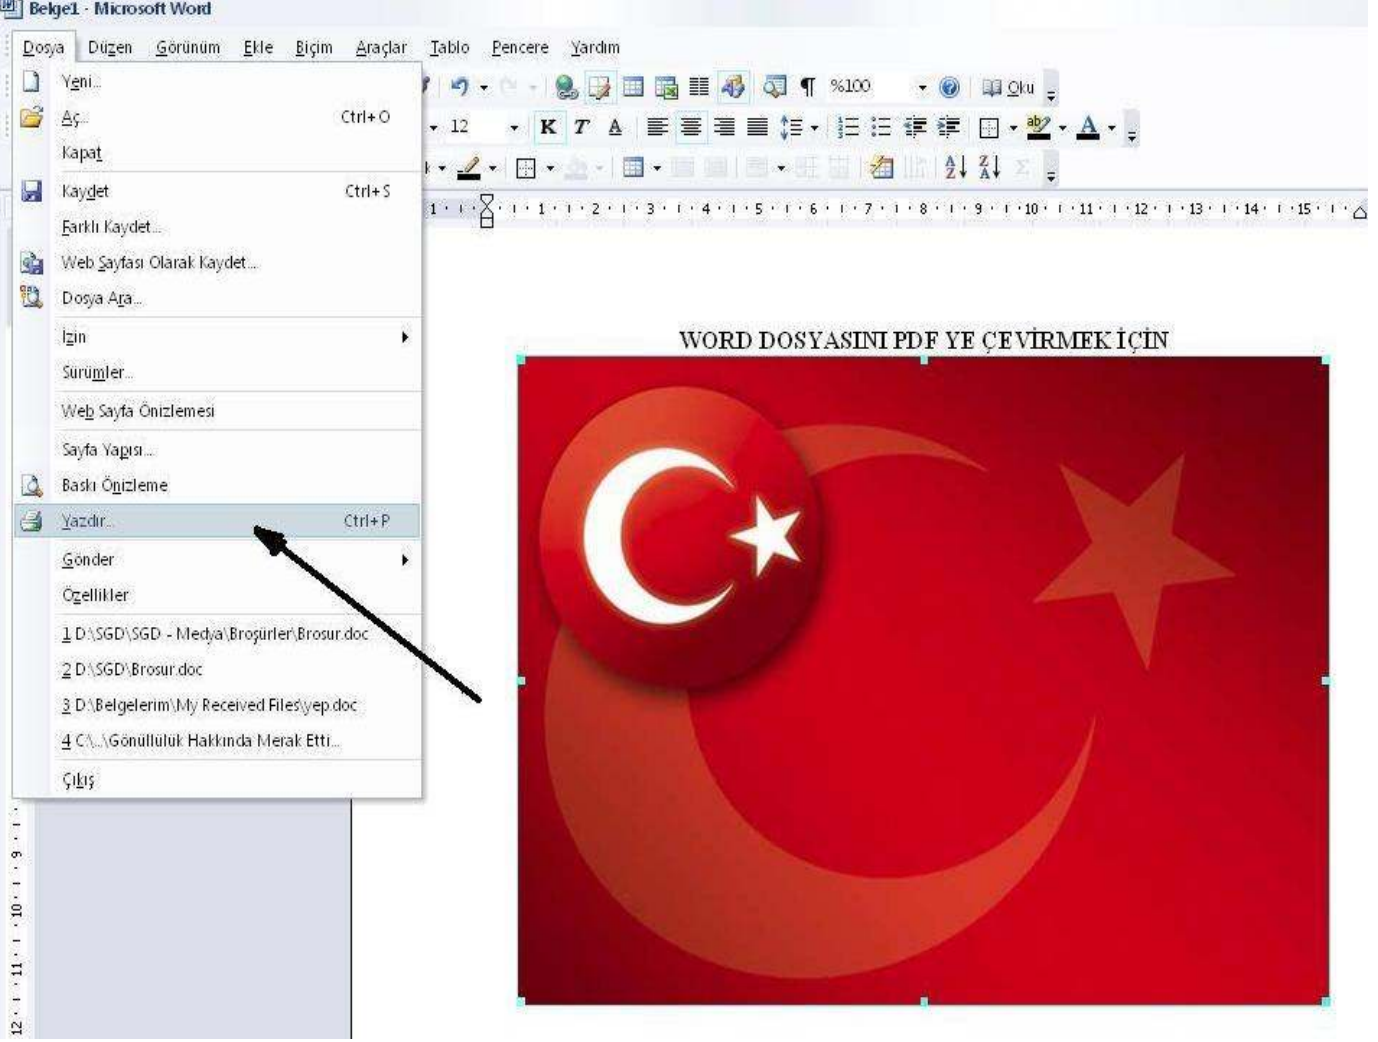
Belge1 - Microsoft Word

Dosya Düzen Görünüm Ekle Biçim Araçlar Tablo Pencere Yardım

%100 Oku

12

K T A

1 · 2 · 3 · 4 · 5 · 6 · 7 · 8 · 9 · 10 · 11 · 12 · 13 · 14 · 15

Yeni...
Aç... Ctrl+O
Kapat
Kaydet Ctrl+S
Farklı Kaydet...
Web Sayfası Olarak Kaydet...
Dosya Ara...
İzin
Sürümler...
Web Sayfa Önizlemesi
Sayfa Yapısı...
Baskı Önizleme
Yazdır... Ctrl+P
Gönder
Özellikler
1 D:\SGD\SGD - Medya\Broşürler\Brosur.doc
2 D:\SGD\Brosur.doc
3 D:\Belgelerim\My Received Files\yep.doc
4 C:\...\Gönüllülük Hakkında Merak Etti...
Çıkış

WORD DOSYASINI PDF YE ÇEVİRMEK İÇİN

9 · 10 · 11 · 12